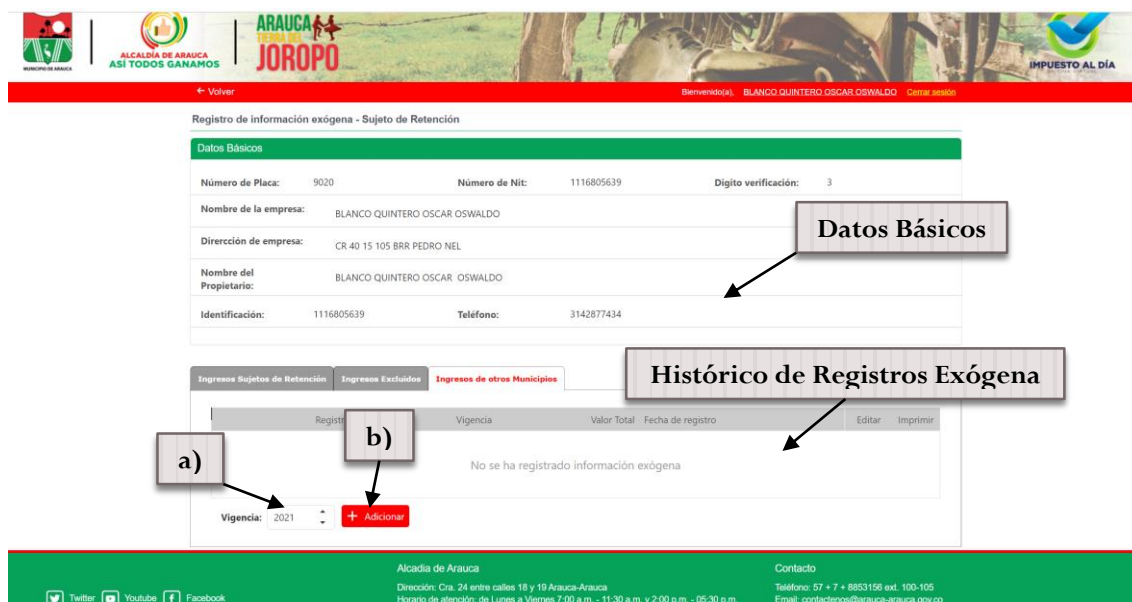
MUNICIPIO DE ARAUCA

ALCALDÍA DE ARAUCA
ASÍ TODOS GANAMOS

ARAUCA TIERRA DEL JOROPO

IMPUESTO AL DÍA

← Volver

Bienvenido(a), BLANCO QUINTERO OSCAR OSWALDO Cerrar sesión

Registro de información exógena - Sujeto de Retención

Datos Básicos

Número de Placa: 9020 Número de Nit: 1116805639 Digito verificación: 3

Nombre de la empresa: BLANCO QUINTERO OSCAR OSWALDO

Dirercción de empresa: CR 40 15 105 BRR PEDRO NEL

Nombre del Propietario: BLANCO QUINTERO OSCAR OSWALDO

Identificación: 1116805639 Teléfono: 3142877434

Datos Básicos

Ingresos Sujetos de Retención | Ingresos Excluidos | Ingresos de otros Municipios

Histórico de Registros Exógena

| Registr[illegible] | Vigencia | Valor Total | Fecha de registro | Editar | Imprimir |
|---|---|---|---|---|---|

No se ha registrado información exógena

a)

b)

Vigencia: 2021 + Adicionar

Twitter Youtube Facebook

Alcadia de Arauca
Dirección: Cra. 24 entre calles 18 y 19 Arauca-Arauca
Horario de atención: de Lunes a Viernes 7:00 a.m. - 11:30 a.m. y 2:00 p.m. - 05:30 p.m.

Contacto
Teléfono: 57 + 7 + 8853156 ext. 100-105
Email: contactenos@arauca-arauca.gov.co